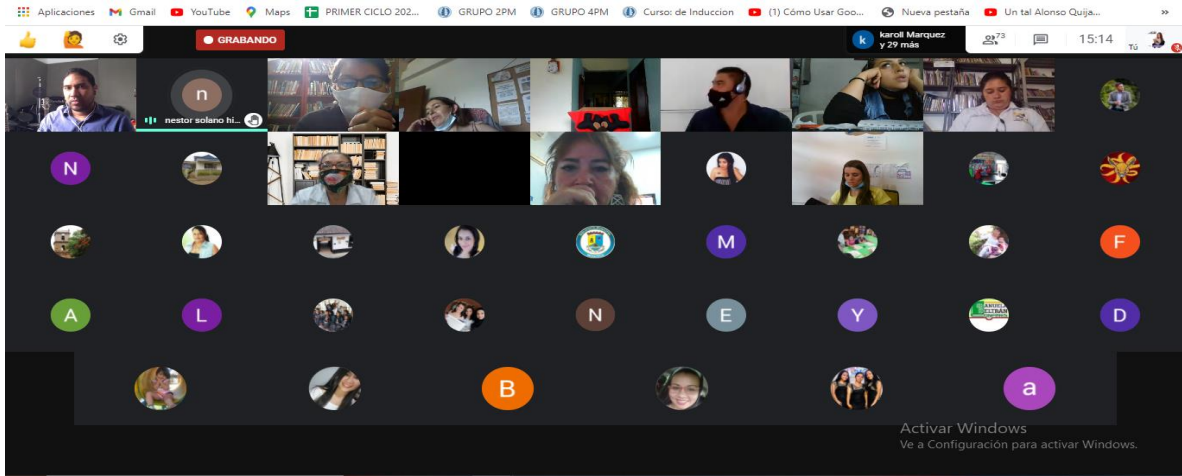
Aplicaciones Gmail YouTube Maps PRIMER CICLO 202... GRUPO 2PM GRUPO 4PM Curso: de Induccion (1) Cómo Usar Goo... Nueva pestaña Un tal Alonso Quija...

GRABANDO

karoll Marquez y 29 más

73

15:14 Tú

n

nestor solano hi...

N

M

F

A

L

N

E

Y

D

B

a

Activar Windows
Ve a Configuración para activar Windows.